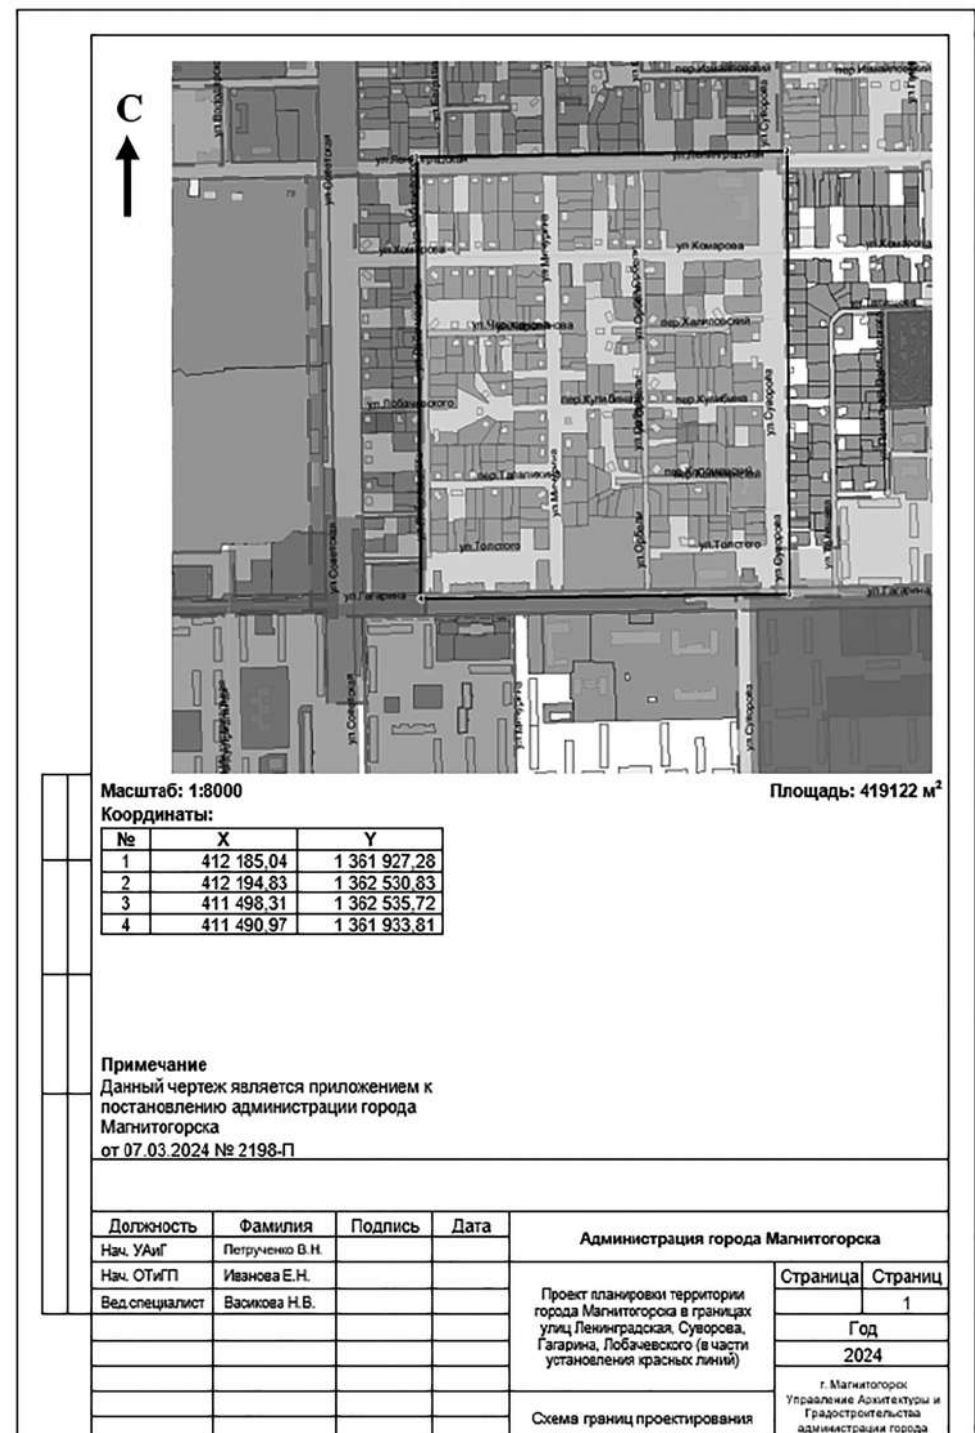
С

ул.Ленинградская
ул.Комарова
ул.Комарова
ул.Комарова
ул.Чернышевского
пер.Хвалынский
ул.Лобачевского
пер.Кулибина
пер.Кулибина
пер.Таганрогский
ул.Толстого
ул.Толстого
ул.Гагарина
ул.Гагарина
ул.Советская
ул.Советская
ул.Мичурина
ул.Мичурина
ул.Орджоникидзе
ул.Орбели
ул.Суворова
ул.Суворова
ул.Суворова
пер.Ивановский
пер.Ивановский

Масштаб: 1:8000

Площадь: 419122 м$^2$

Координаты:

| № | X | Y |
|---|---|---|
| 1 | 412 185,04 | 1 361 927,28 |
| 2 | 412 194,83 | 1 362 530,83 |
| 3 | 411 498,31 | 1 362 535,72 |
| 4 | 411 490,97 | 1 361 933,81 |

Примечание
Данный чертеж является приложением к постановлению администрации города Магнитогорска
от 07.03.2024 № 2198-П

| Должность | Фамилия | Подпись | Дата |
|---|---|---|---|
| Нач. УАиГ | Петрученко В.Н. | | |
| Нач. ОТиГП | Иванова Е.Н. | | |
| Вед.специалист | Васикова Н.В. | | |

Администрация города Магнитогорска

Проект планировки территории города Магнитогорска в границах улиц Ленинградская, Суворова, Гагарина, Лобачевского (в части установления красных линий)

| Страница | Страниц |
|---|---|
| | 1 |

Год
2024

Схема границ проектирования

г. Магнитогорск
Управление Архитектуры и Градостроительства администрации города